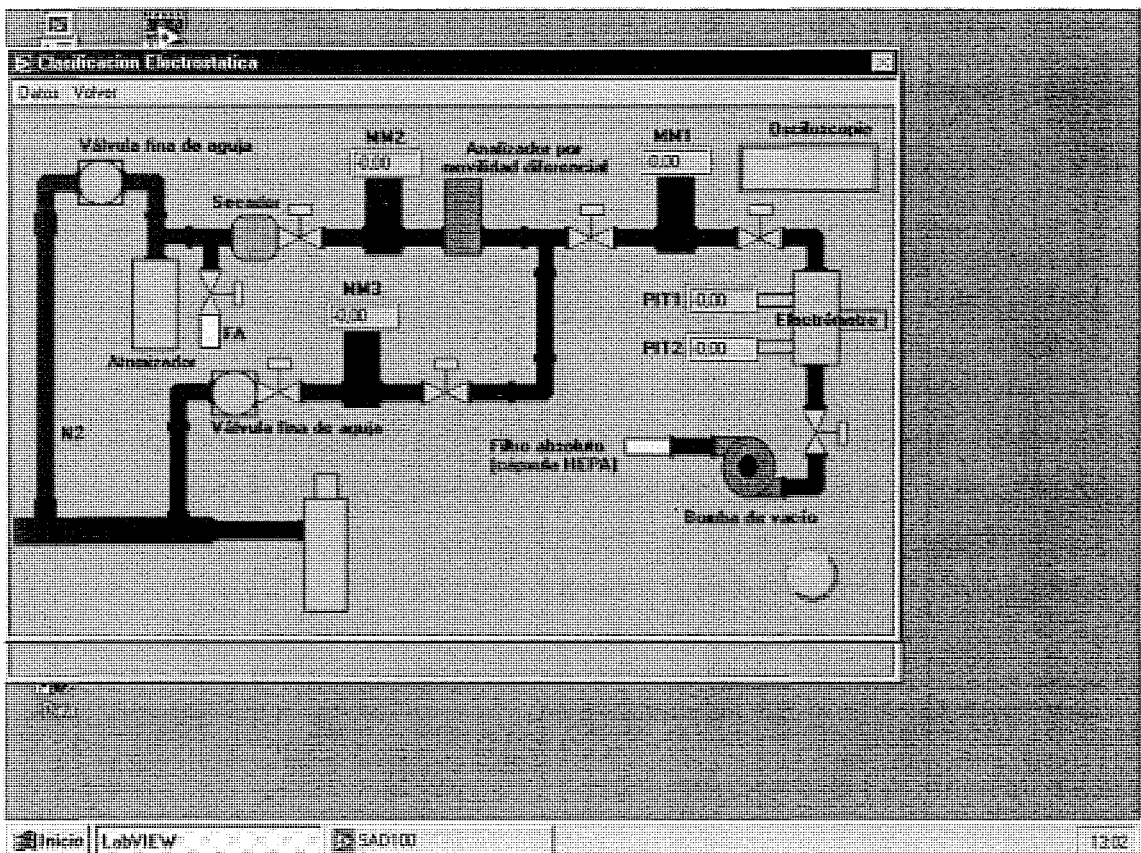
Clasificacion Electrostatica

Datos Volver

Válvula fina de aguja

MM2

0,00

Analizador por movilidad diferencial

MM1

0,00

Osciloscopio

Secador

MM3

0,00

PIT1 0,00

Electrómetro

FA

PIT2 0,00

Atomizador

Válvula fina de aguja

N2

Filtro absoluto [cápsula HEPA]

Bomba de vacío

Inicio LabVIEW SAD100 13:02